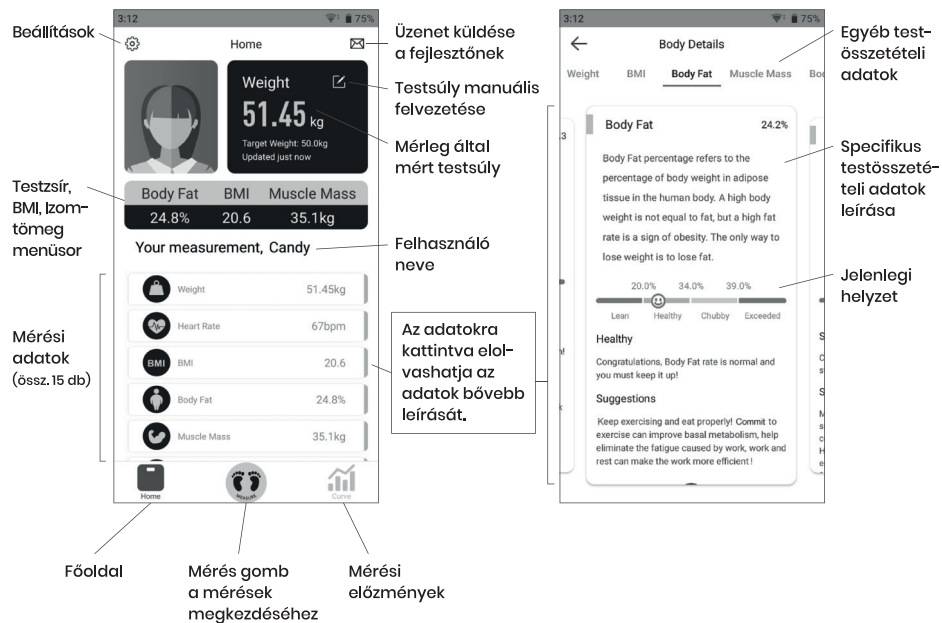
Beállítások

3:12 75%

Home

Üzenet küldése a fejlesztőnek

Weight

51.45 kg

Target Weight: 50.0kg
Updated just now

Testsúly manuális felvezetése

Mérleg által mért testsúly

Testzsír, BMI, Izomtömeg menüsor

| Body Fat | BMI | Muscle Mass |
|---|---|---|
| 24.8% | 20.6 | 35.1kg |

Your measurement, Candy

Felhasználó neve

Mérési adatok (össz. 15 db)

Weight 51.45kg
Heart Rate 67bpm
BMI 20.6
Body Fat 24.8%
Muscle Mass 35.1kg

Az adatokra kattintva elolvashatja az adatok bővebb leírását.

Home
MEASURE
Curve

Főoldal

Mérés gomb a mérések megkezdéséhez

Mérési előzmények

3:12 75%

Body Details

Weight BMI Body Fat Muscle Mass Bo

Egyéb testösszetételi adatok

Body Fat 24.2%

Body Fat percentage refers to the percentage of body weight in adipose tissue in the human body. A high body weight is not equal to fat, but a high fat rate is a sign of obesity. The only way to lose weight is to lose fat.

Specifikus testösszetételi adatok leírása

20.0% 34.0% 39.0%
Lean Healthy Chubby Exceeded

Jelenlegi helyzet

Healthy

Congratulations, Body Fat rate is normal and you must keep it up!

Suggestions

Keep exercising and eat properly! Commit to exercise can improve basal metabolism, help eliminate the fatigue caused by work, work and rest can make the work more efficient!